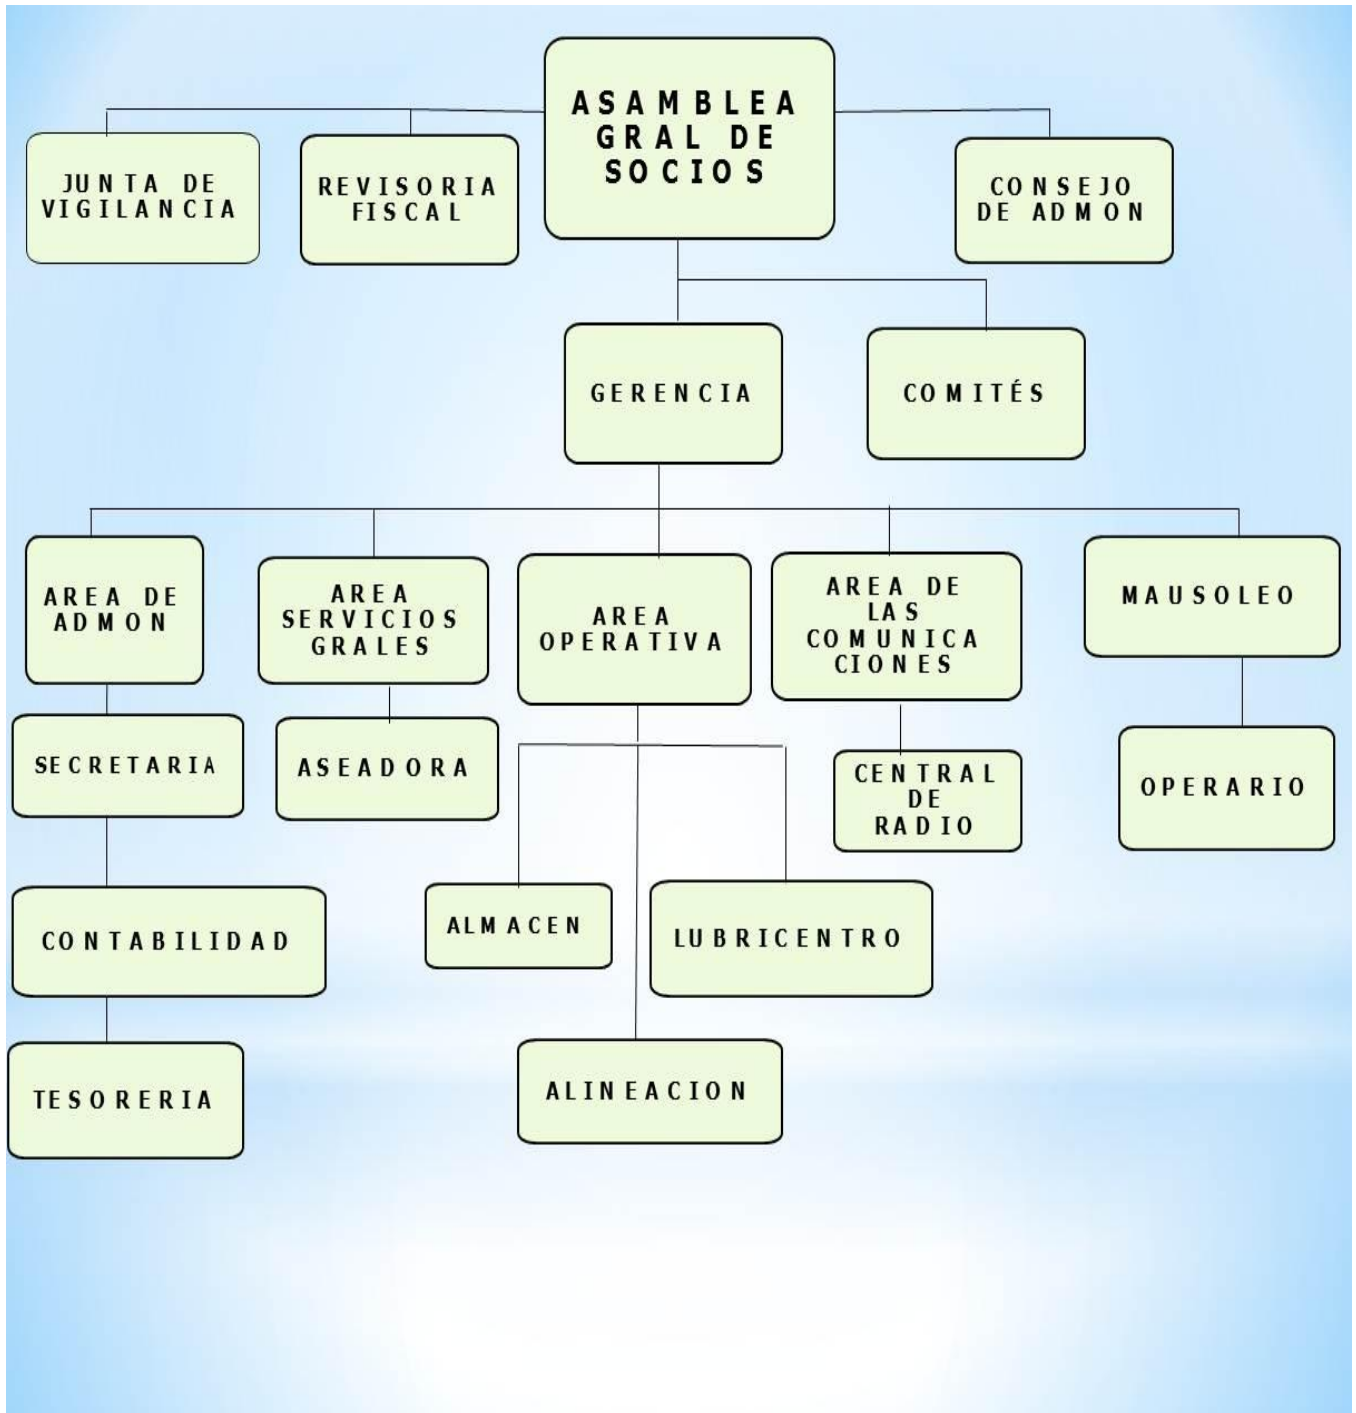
ASAMBLEA GRAL DE SOCIOS

JUNTA DE VIGILANCIA

REVISORIA FISCAL

CONSEJO DE ADMON

GERENCIA

COMITÉS

AREA DE ADMON

AREA SERVICIOS GRALES

AREA OPERATIVA

AREA DE LAS COMUNICACIONES

MAUSOLEO

SECRETARIA

ASEADORA

CENTRAL DE RADIO

OPERARIO

CONTABILIDAD

ALMACEN

LUBRICENTRO

TESORERIA

ALINEACION